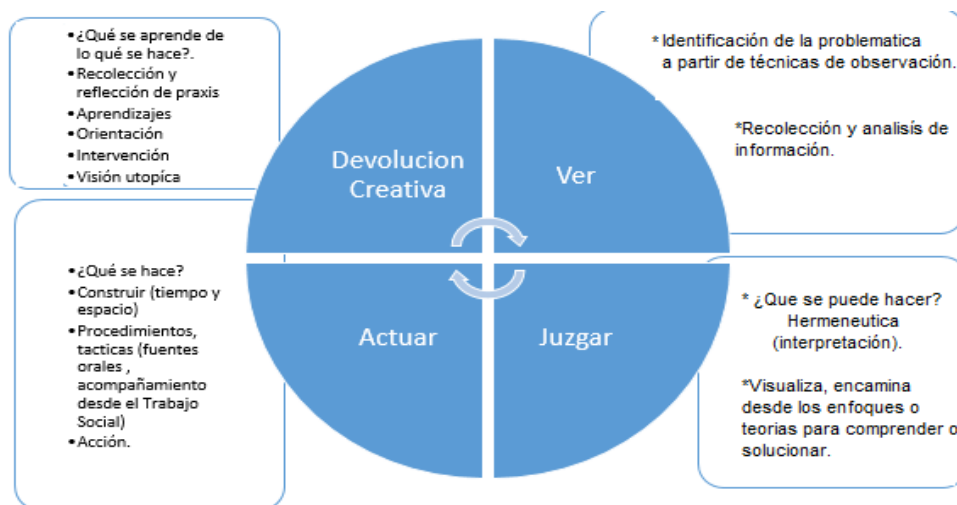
• ¿Qué se aprende de lo qué se hace?.
• Recolección y reflección de praxis
• Aprendizajes
• Orientación
• Intervención
• Visión utopíca

Devolucion Creativa

Ver

*Identificación de la problematica a partir de técnicas de observación.

*Recolección y analisís de información.

• ¿Qué se hace?
• Construir (tiempo y espacio)
• Procedimientos, tacticas (fuentes orales , acompañamiento desde el Trabajo Social)
• Acción.

Actuar

Juzgar

* ¿Que se puede hacer? Hermeneutica (interpretación).

*Visualiza, encamina desde los enfoques o teorias para comprender o solucionar.